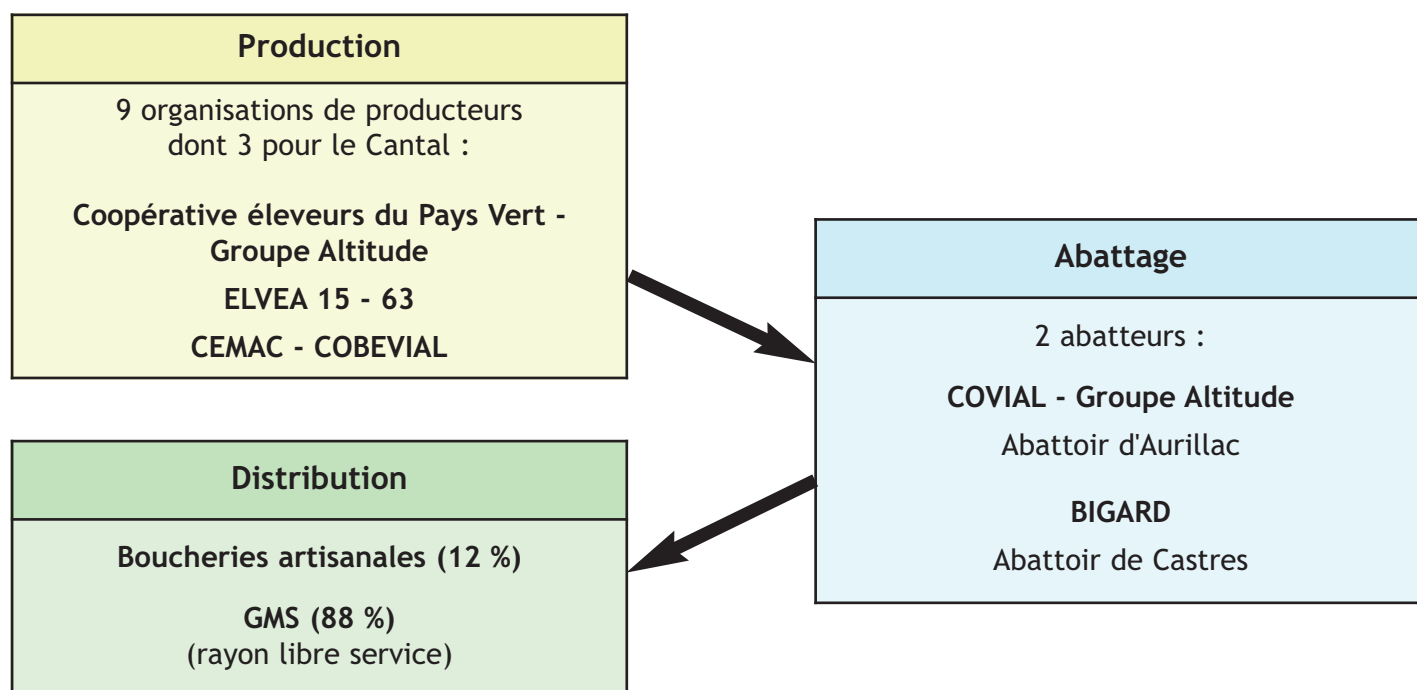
Production

9 organisations de producteurs dont 3 pour le Cantal :

Coopérative éleveurs du Pays Vert - Groupe Altitude

ELVEA 15 - 63

CEMAC - COBEVIAL

Abattage

2 abatteurs :

COVIAL - Groupe Altitude

Abattoir d'Aurillac

BIGARD

Abattoir de Castres

Distribution

Boucheries artisanales (12 %)

GMS (88 %)
(rayon libre service)